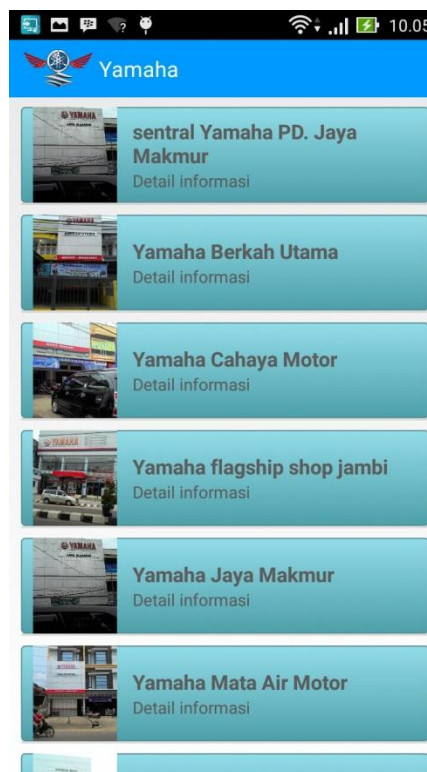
10.05

Yamaha

sentral Yamaha PD. Jaya Makmur
Detail informasi

Yamaha Berkah Utama
Detail informasi

Yamaha Cahaya Motor
Detail informasi

Yamaha flagship shop jambi
Detail informasi

Yamaha Jaya Makmur
Detail informasi

Yamaha Mata Air Motor
Detail informasi